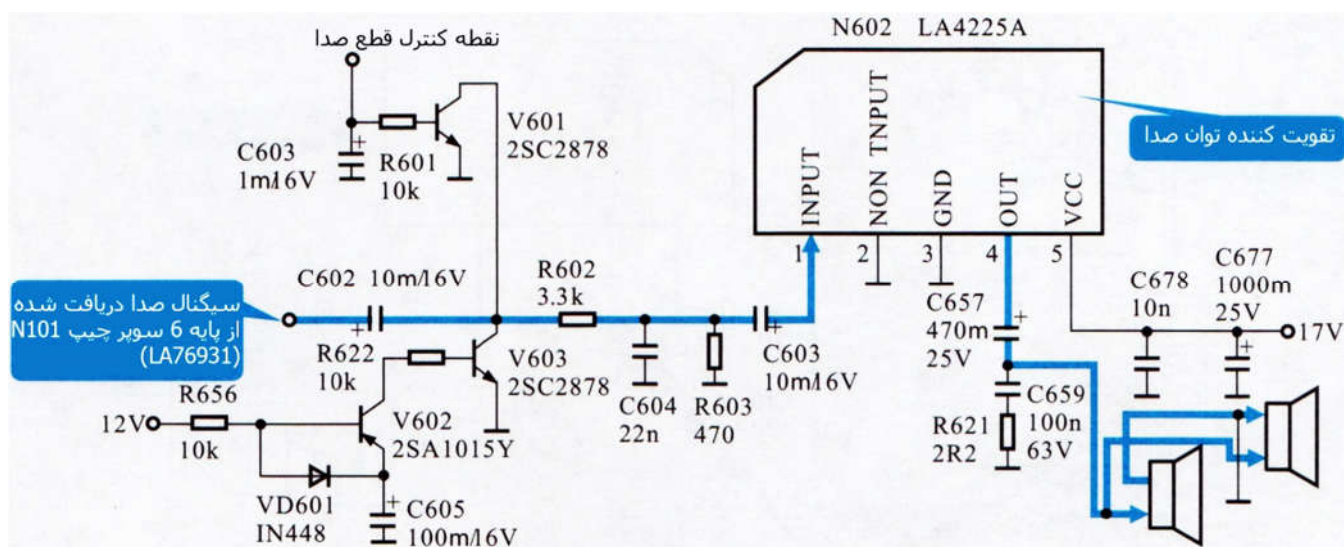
N602 LA4225A

نقطه کنترل قطع صدا

تقویت کننده توان صدا

C603
1m/16V

R601
10k

V601
2SC2878

INPUT
NON TNPUT
GND
OUT
VCC

1
2
3
4
5

سیگنال صدا دریافت شده
از پایه 6 سوپر چیپ N101
(LA76931)

C602 10m/16V

R602
3.3k

C657
470m
25V

C678
10n

C677
1000m
25V

17V

R622
10k

V603
2SC2878

C604
22n

R603
470

C603
10m/16V

C659
100n
63V

R621
2R2

12V

R656
10k

V602
2SA1015Y

VD601
IN448

C605
100m/16V